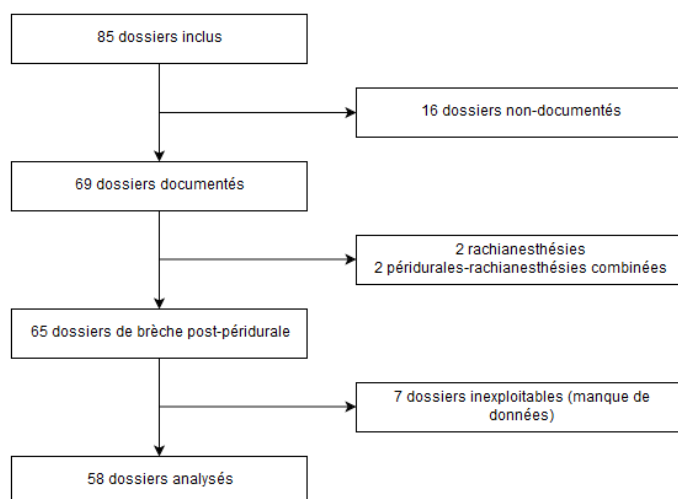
85 dossiers inclus

16 dossiers non-documentés

69 dossiers documentés

2 rachianesthésies
2 péridurales-rachianesthésies combinées

65 dossiers de brèche post-péridurale

7 dossiers inexploitables (manque de données)

58 dossiers analysés